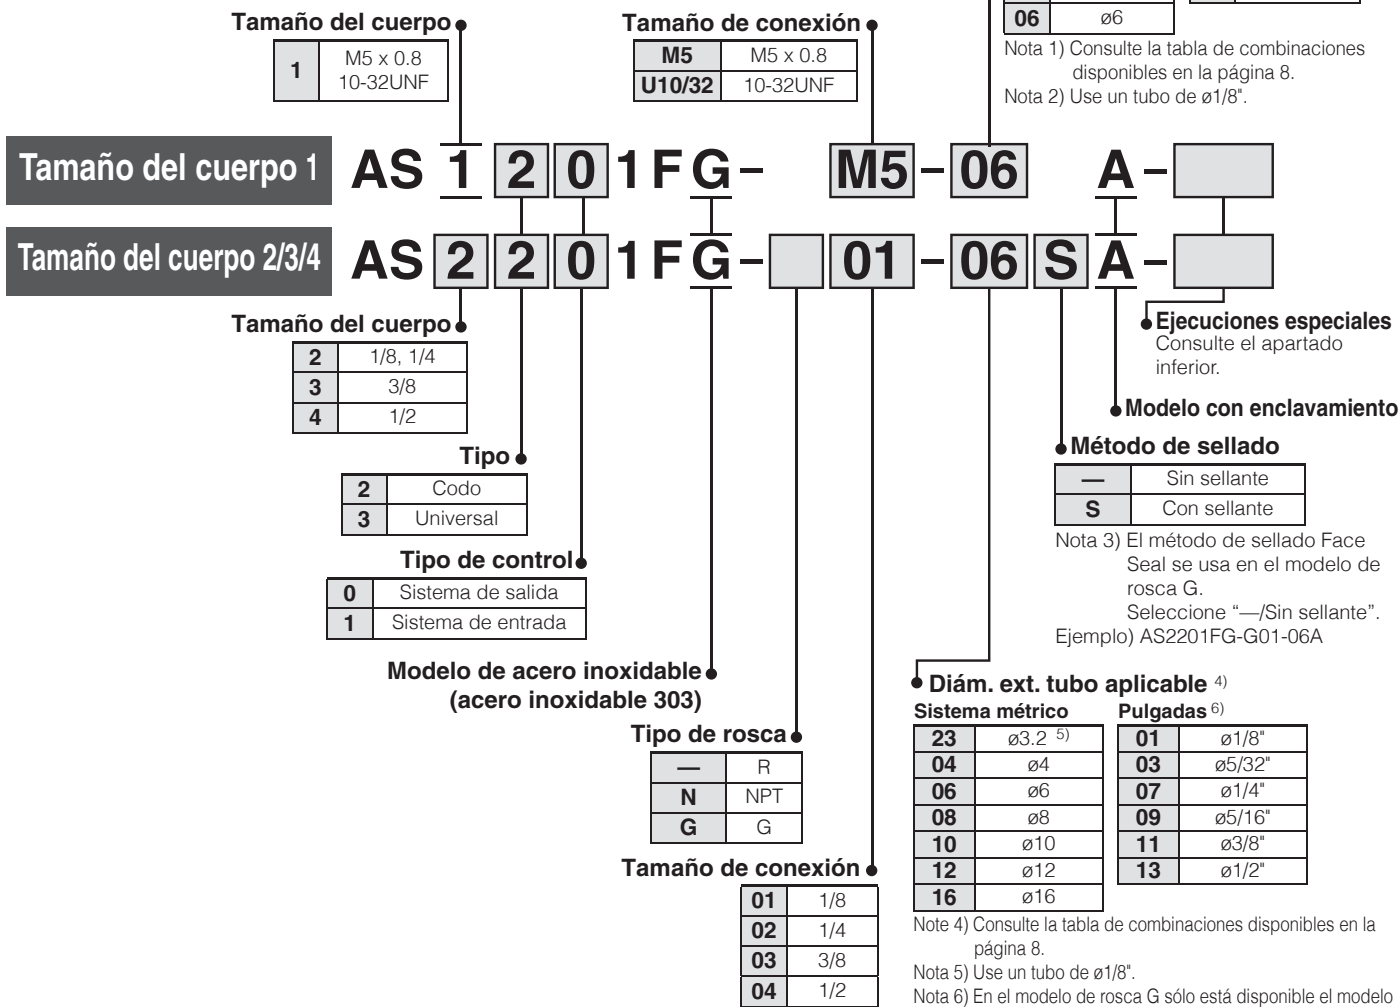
| 06 | ø6 |
|---|---|

Nota 1) Consulte la tabla de combinaciones disponibles en la página 8.
Nota 2) Use un tubo de ø1/8".

Tamaño del cuerpo

| 1 | M5 x 0.8 10-32UNF |
|---|---|

Tamaño de conexión

| M5 | M5 x 0.8 |
|---|---|
| U10/32 | 10-32UNF |

Tamaño del cuerpo 1 AS 1 2 0 1 F G – M5 – 06 A –

Tamaño del cuerpo 2/3/4 AS 2 2 0 1 F G – 01 – 06 S A –

Tamaño del cuerpo

| 2 | 1/8, 1/4 |
|---|---|
| 3 | 3/8 |
| 4 | 1/2 |

Tipo

| 2 | Codo |
|---|---|
| 3 | Universal |

Tipo de control

| 0 | Sistema de salida |
|---|---|
| 1 | Sistema de entrada |

Modelo de acero inoxidable (acero inoxidable 303)

Tipo de rosca

| — | R |
|---|---|
| N | NPT |
| G | G |

Tamaño de conexión

| 01 | 1/8 |
|---|---|
| 02 | 1/4 |
| 03 | 3/8 |
| 04 | 1/2 |

Ejecuciones especiales
Consulte el apartado inferior.

Modelo con enclavamiento

Método de sellado

| — | Sin sellante |
|---|---|
| S | Con sellante |

Nota 3) El método de sellado Face Seal se usa en el modelo de rosca G.
Seleccione "—/Sin sellante".
Ejemplo) AS2201FG-G01-06A

Diám. ext. tubo aplicable 4)

Sistema métrico

| 23 | ø3.2 5) |
|---|---|
| 04 | ø4 |
| 06 | ø6 |
| 08 | ø8 |
| 10 | ø10 |
| 12 | ø12 |
| 16 | ø16 |

Pulgadas 6)

| 01 | ø1/8" |
|---|---|
| 03 | ø5/32" |
| 07 | ø1/4" |
| 09 | ø5/16" |
| 11 | ø3/8" |
| 13 | ø1/2" |

Note 4) Consulte la tabla de combinaciones disponibles en la página 8.
Nota 5) Use un tubo de ø1/8".
Nota 6) En el modelo de rosca G sólo está disponible el modelo